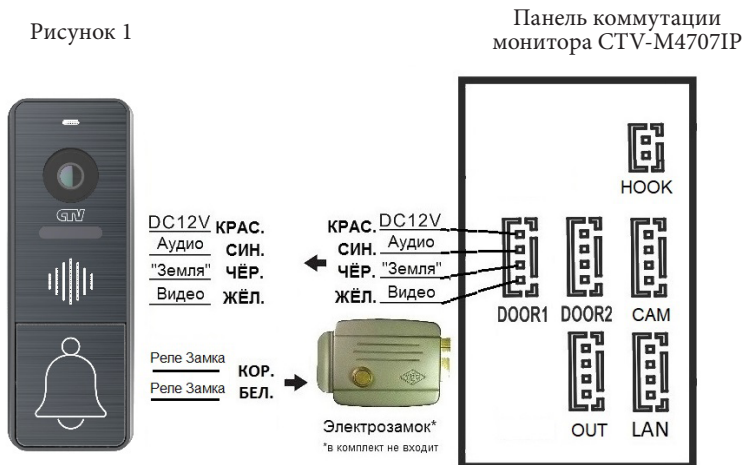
Рисунок 1

Панель коммутации монитора CTV-M4707IP

CTV

DC12V КРАС.
Аудио СИН.
"Земля" ЧЁР.
Видео ЖЁЛ.

КРАС. DC12V
СИН. Аудио
ЧЁР. "Земля"
ЖЁЛ. Видео

Реле Замка КОР.
Реле Замка БЕЛ.

Электрозамок*
*в комплект не входит

HOOK
DOOR1 DOOR2 CAM
OUT LAN